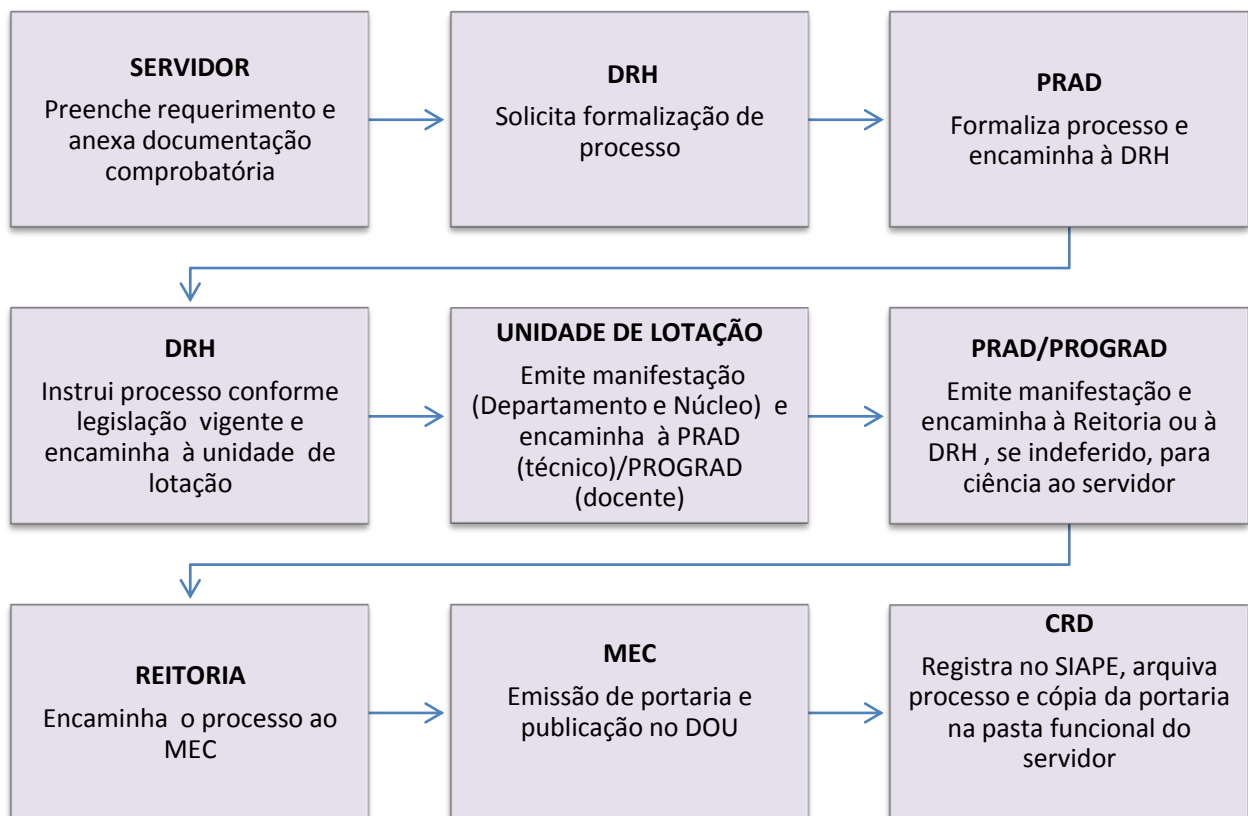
SERVIDOR
Preenche requerimento e anexa documentação comprobatória

DRH
Solicita formalização de processo

PRAD
Formaliza processo e encaminha à DRH

DRH
Instrui processo conforme legislação vigente e encaminha à unidade de lotação

UNIDADE DE LOTAÇÃO
Emite manifestação (Departamento e Núcleo) e encaminha à PRAD (técnico)/PROGRAD (docente)

PRAD/PROGRAD
Emite manifestação e encaminha à Reitoria ou à DRH , se indeferido, para ciência ao servidor

REITORIA
Encaminha o processo ao MEC

MEC
Emissão de portaria e publicação no DOU

CRD
Registra no SIAPE, arquiva processo e cópia da portaria na pasta funcional do servidor